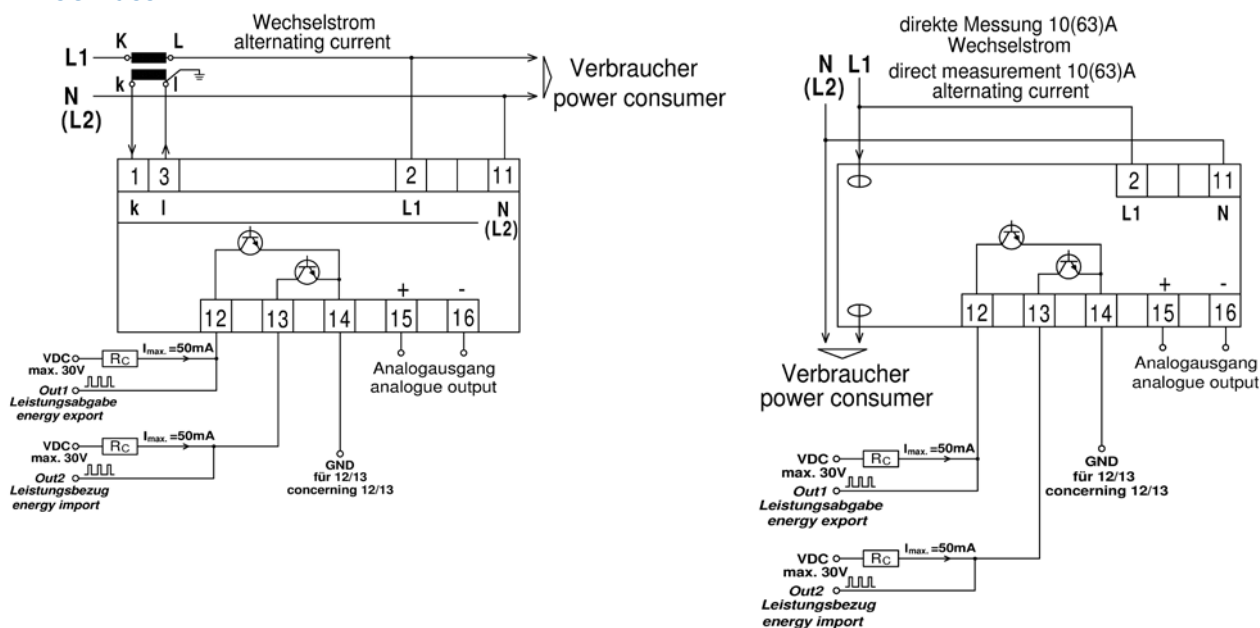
Wechselstrom
alternating current

L1 K L
k l
N
(L2)

Verbraucher
power consumer

1 3 2 11
k l L1 N
(L2)

12 13 14 15 16
+ -

VDC
max. 30V
$I_{max.}=50mA$
$R_C$
Out1
Leistungsabgabe
energy export

Analogausgang
analogue output

VDC
max. 30V
$I_{max.}=50mA$
$R_C$
Out2
Leistungsbezug
energy import

GND
für 12/13
concerning 12/13

direkte Messung 10(63)A
Wechselstrom
direct measurement 10(63)A
alternating current

N L1
(L2)

2 11
L1 N

12 13 14 15 16
+ -

Verbraucher
power consumer

Analogausgang
analogue output

VDC
max. 30V
$I_{max.}=50mA$
$R_C$
Out1
Leistungsabgabe
energy export

GND
für 12/13
concerning 12/13

VDC
max. 30V
$I_{max.}=50mA$
$R_C$
Out2
Leistungsbezug
energy import